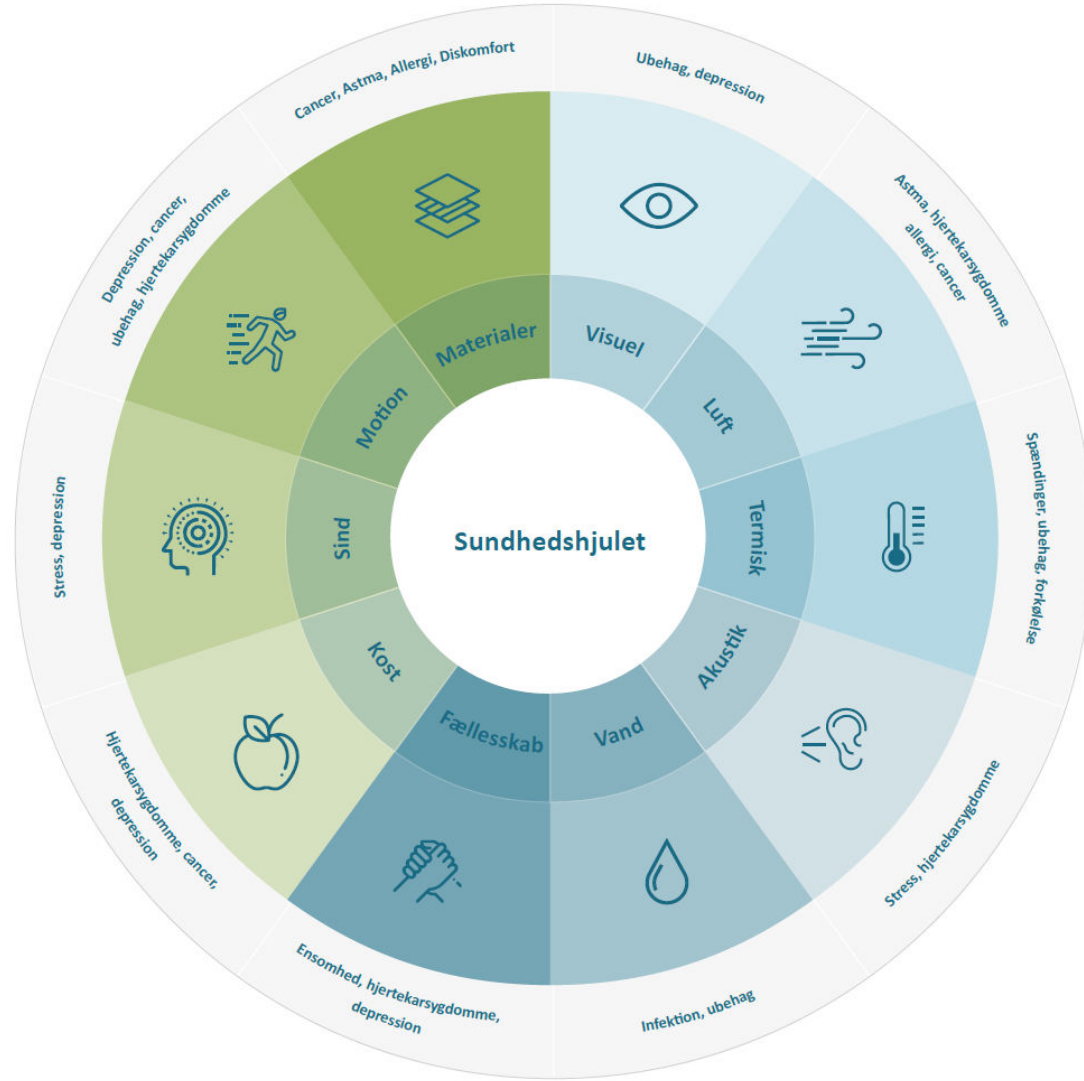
Sundhedshjulet

Materialer
Cancer, Astma, Allergi, Diskomfort

Visuel
Ubehag, depression

Luft
Astma, hjertekarsygdomme allergi, cancer

Termisk
Spændinger, ubehag, forkølelse

Akustik
Stress, hjertekarsygdomme

Vand
Infektion, ubehag

Fællesskab
Ensomhed, hjertekarsygdomme, depression

Kost
Hjertekarsygdomme, cancer, depression

Sind
Stress, depression

Motion
Depression, cancer, ubehag, hjertekarsygdomme